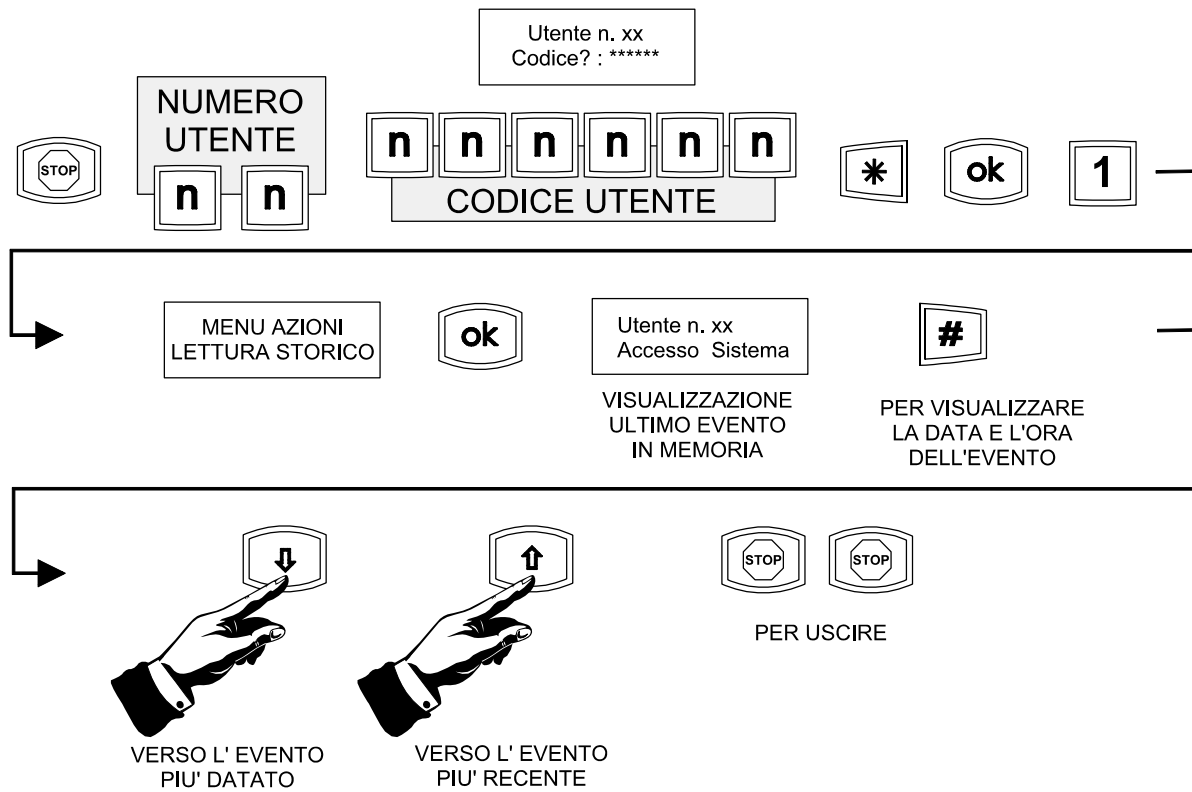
Utente n. xx
Codice? : ******

STOP

NUMERO UTENTE

n n

n n n n n n

CODICE UTENTE

* ok 1

MENU AZIONI
LETTURA STORICO

ok

Utente n. xx
Accesso Sistema

VISUALIZZAZIONE ULTIMO EVENTO IN MEMORIA

#

PER VISUALIZZARE LA DATA E L'ORA DELL'EVENTO

⇩

VERSO L' EVENTO PIU' DATATO

⇧

VERSO L' EVENTO PIU' RECENTE

STOP STOP

PER USCIRE